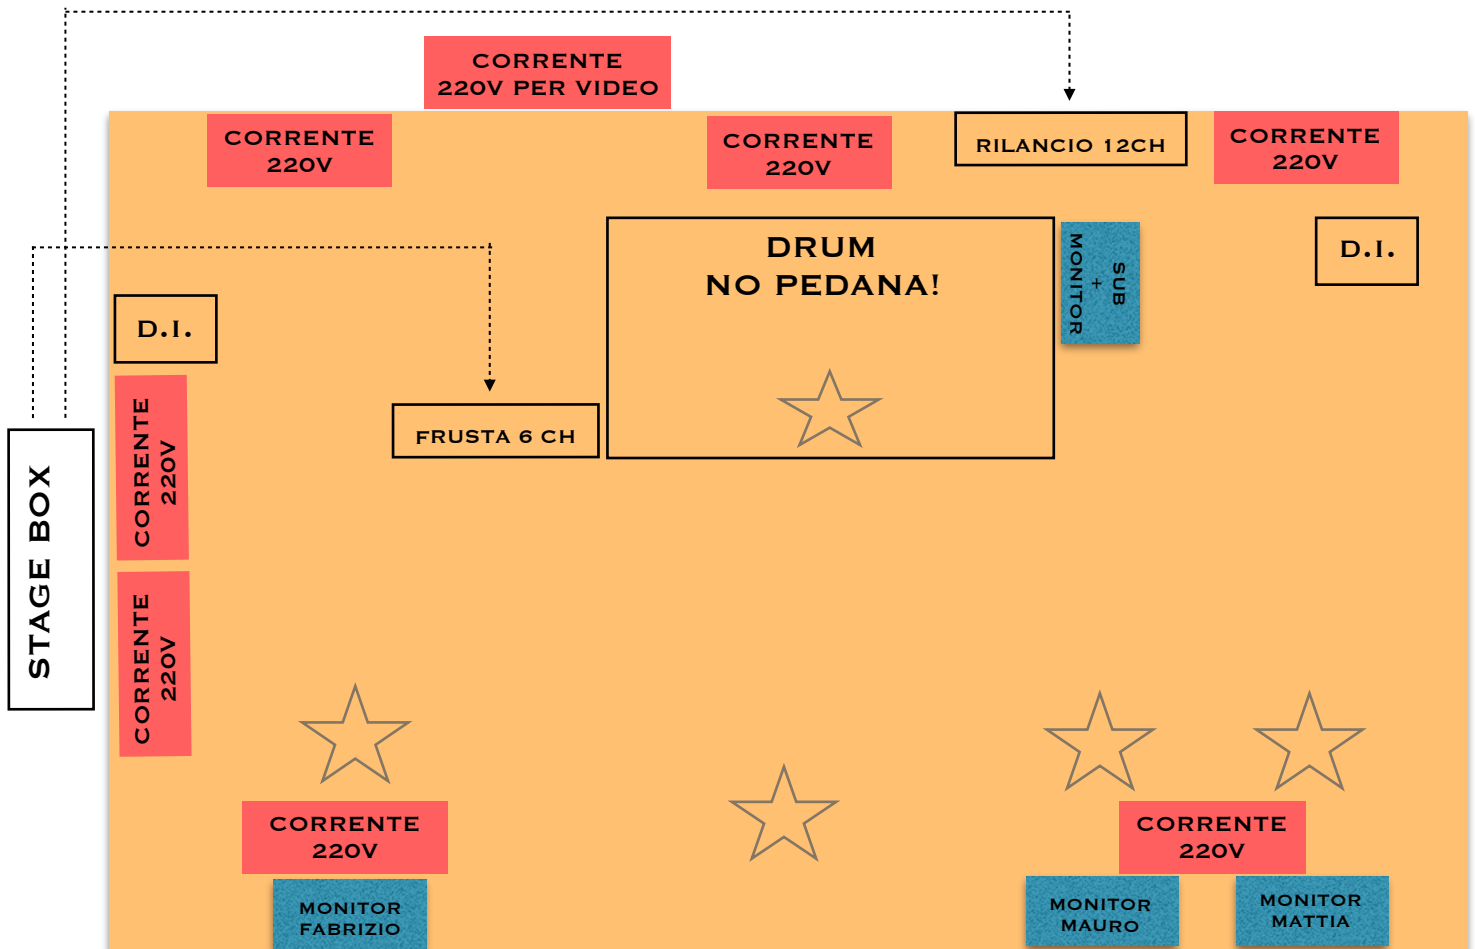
CORRENTE
220V PER VIDEO

CORRENTE
220V

CORRENTE
220V

RILANCIO 12CH

CORRENTE
220V

DRUM
NO PEDANA!

MONITOR
+
SUB

D.I.

D.I.

FRUSTA 6 CH

STAGE BOX

CORRENTE
220V

CORRENTE
220V

CORRENTE
220V

MONITOR
FABRIZIO

CORRENTE
220V

MONITOR
MAURO

MONITOR
MATTIA